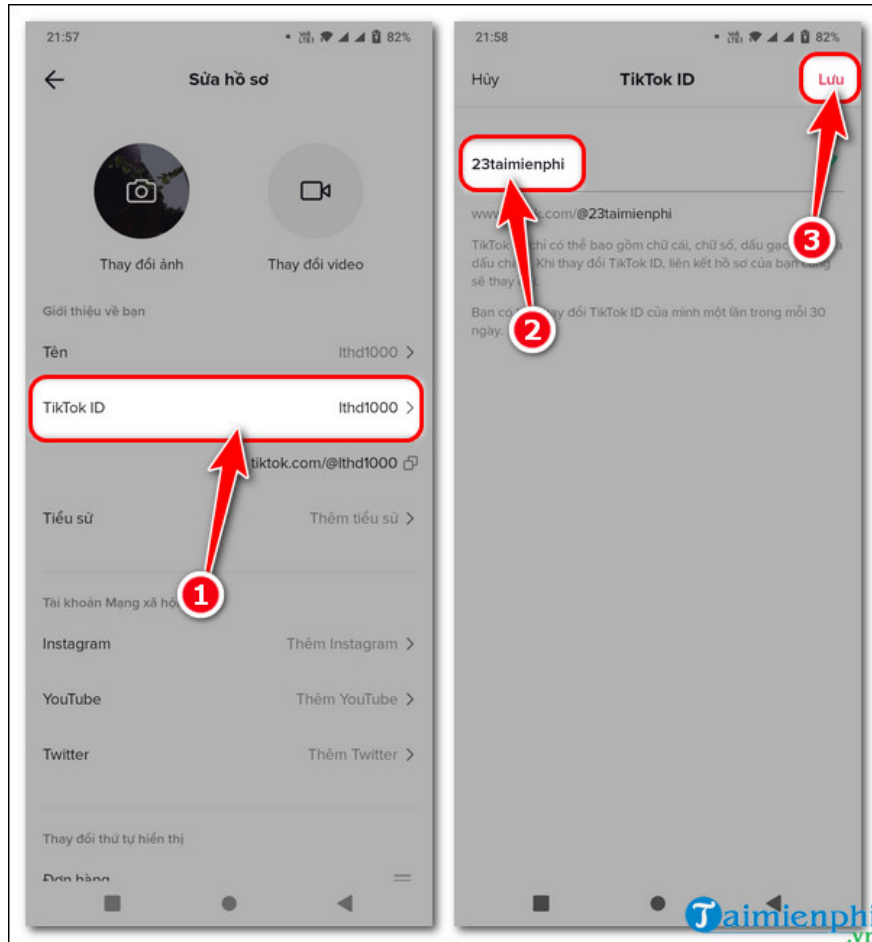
21:57 82%

Sửa hồ sơ

Thay đổi ảnh

Thay đổi video

Giới thiệu về bạn

Tên lthd1000

TikTok ID lthd1000

tiktok.com/@lthd1000

Tiểu sử Thêm tiểu sử

Tài khoản Mạng xã hội

Instagram Thêm Instagram

YouTube Thêm YouTube

Twitter Thêm Twitter

Thay đổi thứ tự hiển thị

Đơn hàng

1

21:58 82%

Hủy TikTok ID Lưu

23taimienphi

www.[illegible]k.com/@23taimienphi

TikTok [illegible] chỉ có thể bao gồm chữ cái, chữ số, dấu gạc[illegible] dấu chấm. Khi thay đổi TikTok ID, liên kết hồ sơ của bạn cũng sẽ thay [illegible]

Bạn có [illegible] thay đổi TikTok ID của mình một lần trong mỗi 30 ngày.

2

3

Taimienphi.vn